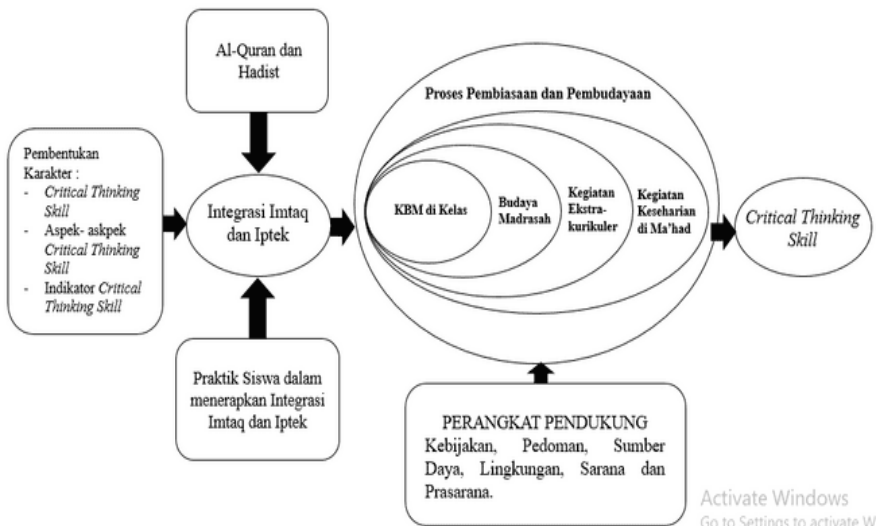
Al-Quran dan Hadist

Pembentukan Karakter :
- Critical Thinking Skill
- Aspek- askpek Critical Thinking Skill
- Indikator Critical Thinking Skill

Integrasi Imtaq dan Iptek

Praktik Siswa dalam menerapkan Integrasi Imtaq dan Iptek

Proses Pembiasaan dan Pembudayaan

KBM di Kelas

Budaya Madrasah

Kegiatan Ekstra-kurikuler

Kegiatan Keseharian di Ma'had

Critical Thinking Skill

PERANGKAT PENDUKUNG
Kebijakan, Pedoman, Sumber Daya, Lingkungan, Sarana dan Prasarana.

Activate Windows
Go to Settings to activate W